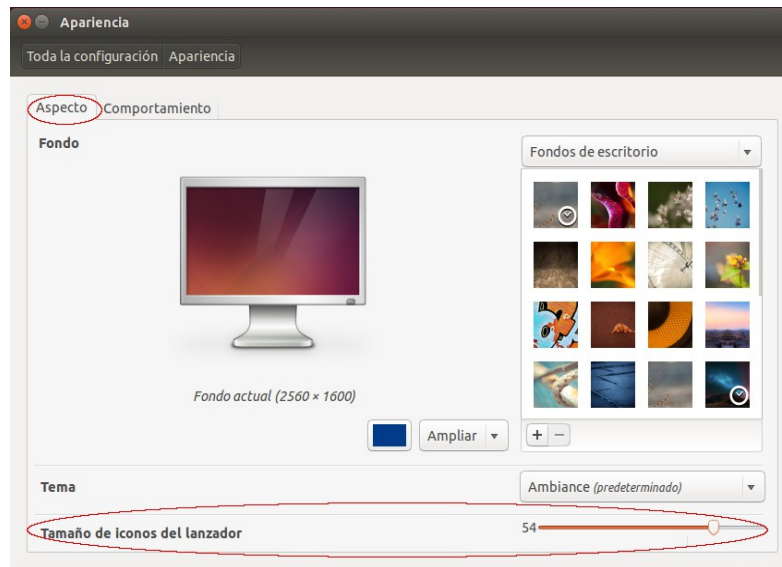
Apariencia

Toda la configuración Apariencia

Aspecto Comportamiento

Fondo

Fondos de escritorio

Fondo actual (2560 × 1600)

Ampliar

+ −

Tema

Ambiance (predeterminado)

Tamaño de iconos del lanzador

54